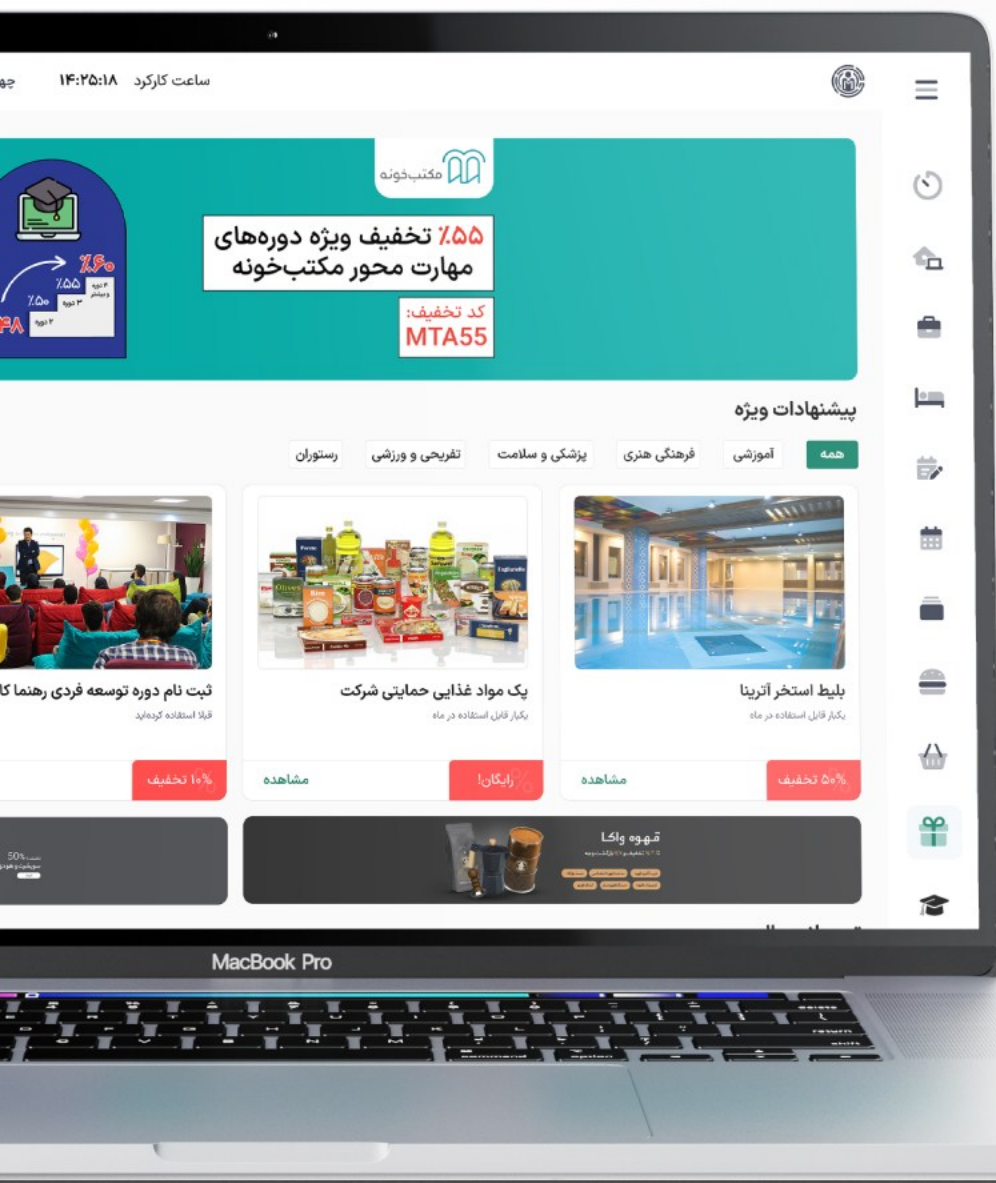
ساعت کارکرد ۱۴:۲۵:۱۸ چه

مکتب‌خونه

٪۵۵ تخفیف ویژه دوره‌های مهارت محور مکتب‌خونه

کد تخفیف: MTA55

٪۶۰
٪۵۵
٪۵۰
۴۸

پیشنهادات ویژه

همه
آموزشی
فرهنگی هنری
پزشکی و سلامت
تفریحی و ورزشی
رستوران

بلیط استخر آترینا
یکبار قابل استفاده در ماه
٪۵۰ تخفیف
مشاهده

پک مواد غذایی حمایتی شرکت
یکبار قابل استفاده در ماه
رایگان!
مشاهده

ثبت نام دوره توسعه فردی رهنما کا
قبلا استفاده کرده‌اید
٪۱۰ تخفیف

قهوه واکا

50%

MacBook Pro